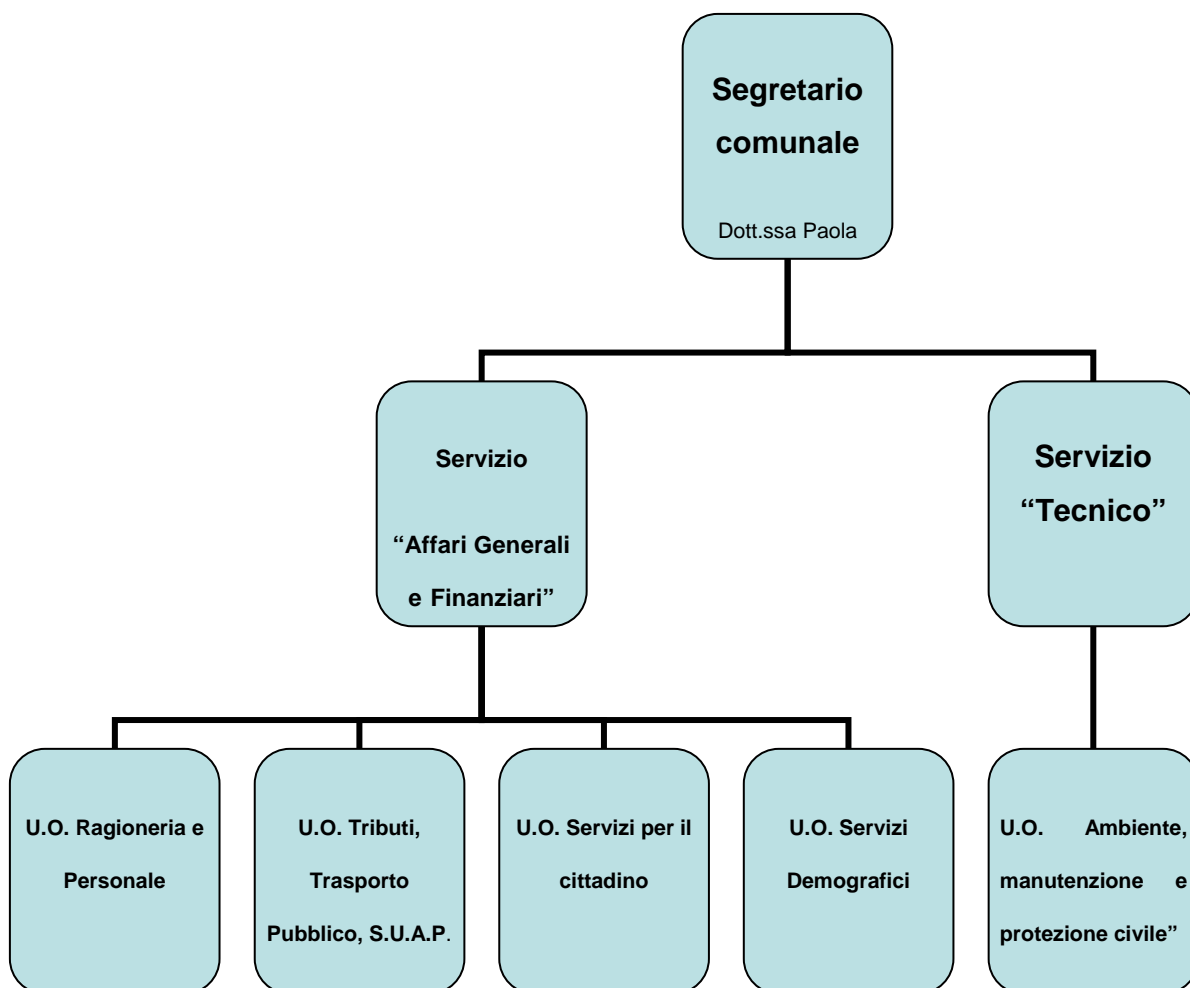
Segretario comunale

Dott.ssa Paola

Servizio

"Affari Generali e Finanziari"

Servizio "Tecnico"

U.O. Ragioneria e Personale

U.O. Tributi, Trasporto Pubblico, S.U.A.P.

U.O. Servizi per il cittadino

U.O. Servizi Demografici

U.O. Ambiente, manutenzione e protezione civile"